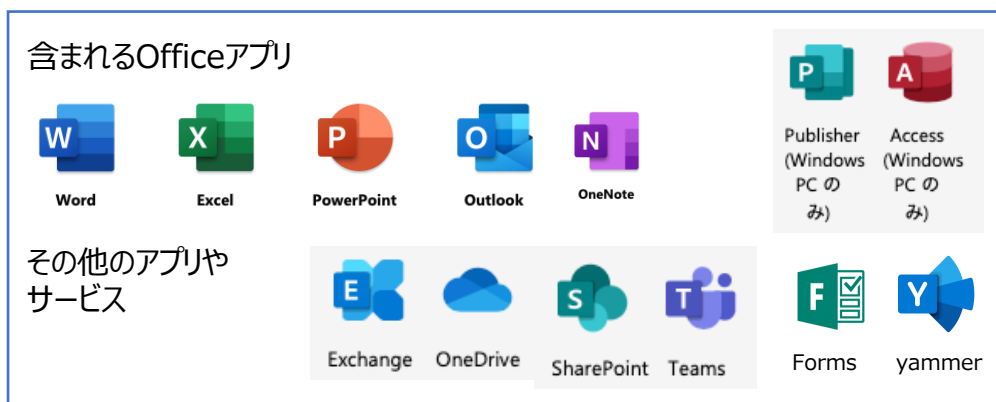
含まれるOfficeアプリ

W
Word

X
Excel

P
PowerPoint

O
Outlook

N
OneNote

P
Publisher (Windows PC のみ)

A
Access (Windows PC のみ)

その他のアプリやサービス

E
Exchange

OneDrive

S
SharePoint

T
Teams

F
Forms

Y
yammer